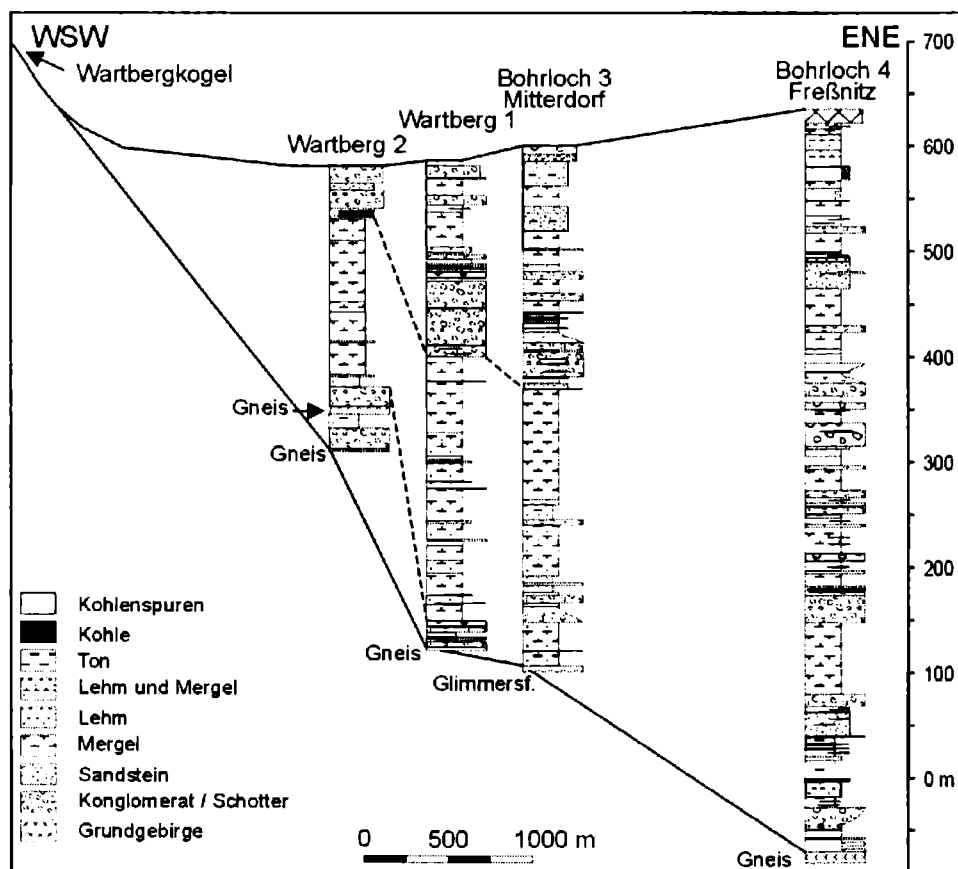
WSW

Wartbergkogel

Wartberg 2

Wartberg 1

Bohrloch 3
Mitterdorf

Bohrloch 4
Freßnitz

ENE

700

600

500

400

300

200

100

0 m

Gneis

Gneis

Gneis

Glimmersf.

Gneis

Kohlenspuren
Kohle
Ton
Lehm und Mergel
Lehm
Mergel
Sandstein
Konglomerat / Schotter
Grundgebirge

0 500 1000 m